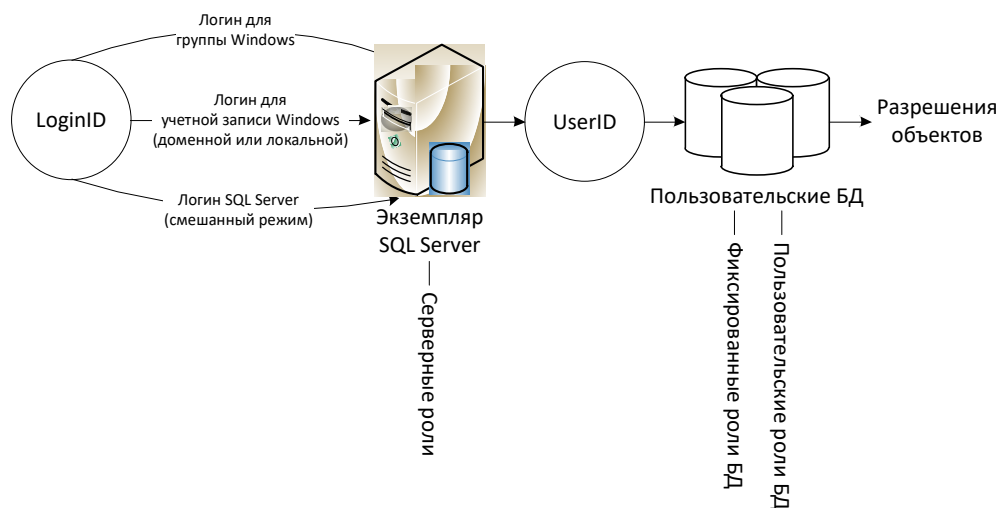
Логин для группы Windows

LoginID

Логин для учетной записи Windows (доменной или локальной)

Логин SQL Server (смешанный режим)

Экземпляр SQL Server

Серверные роли

UserID

Пользовательские БД

Фиксированные роли БД

Пользовательские роли БД

Разрешения объектов